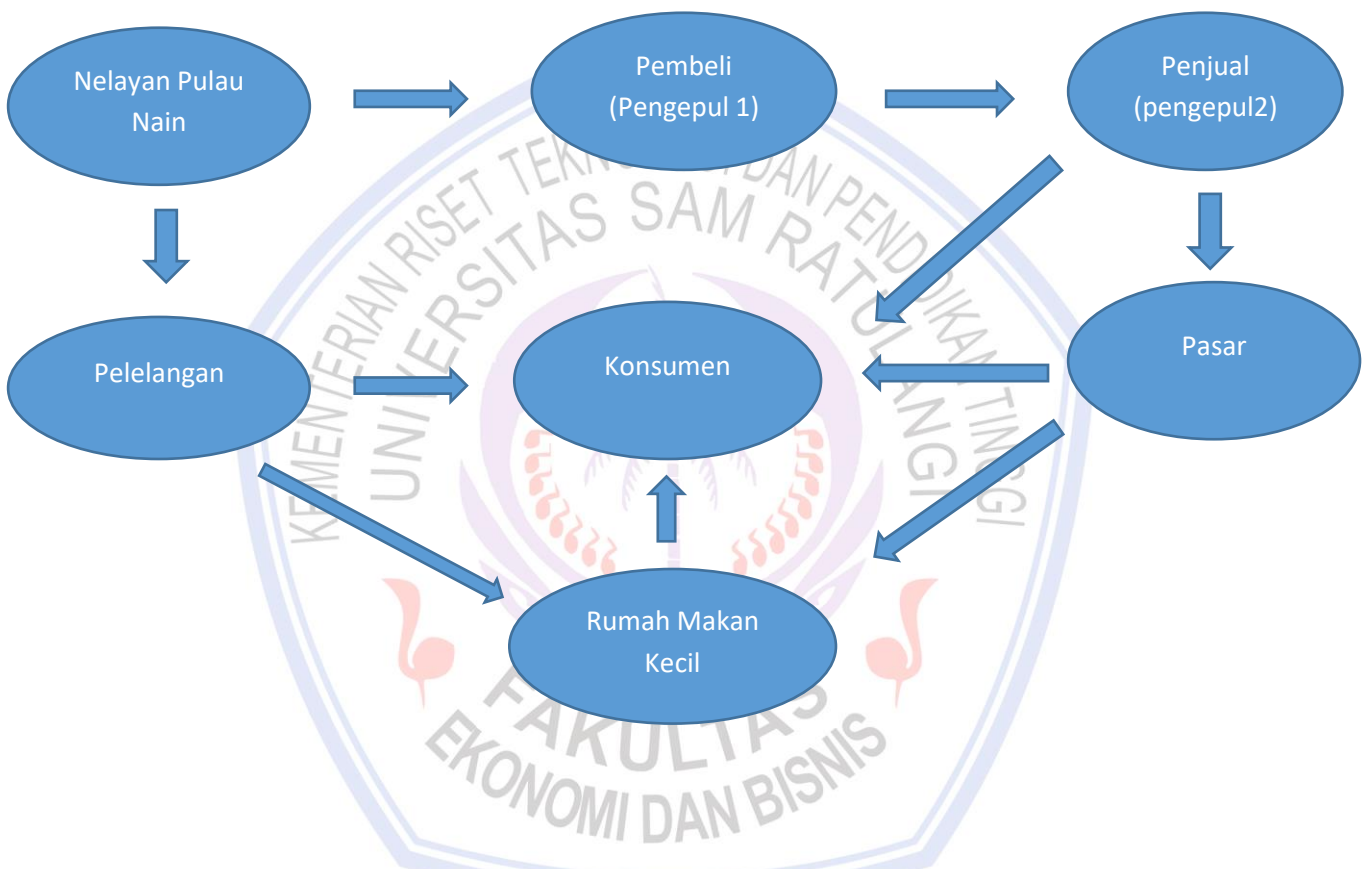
Nelayan Pulau Nain

Pembeli (Pengepul 1)

Penjual (pengepul2)

Pelelangan

Konsumen

Pasar

Rumah Makan Kecil

KEMENTERIAN RISET TEKNOLOGI DAN PENDIDIKAN TINGGI
UNIVERSITAS SAM RATULANGI
FAKULTAS
EKONOMI DAN BISNIS